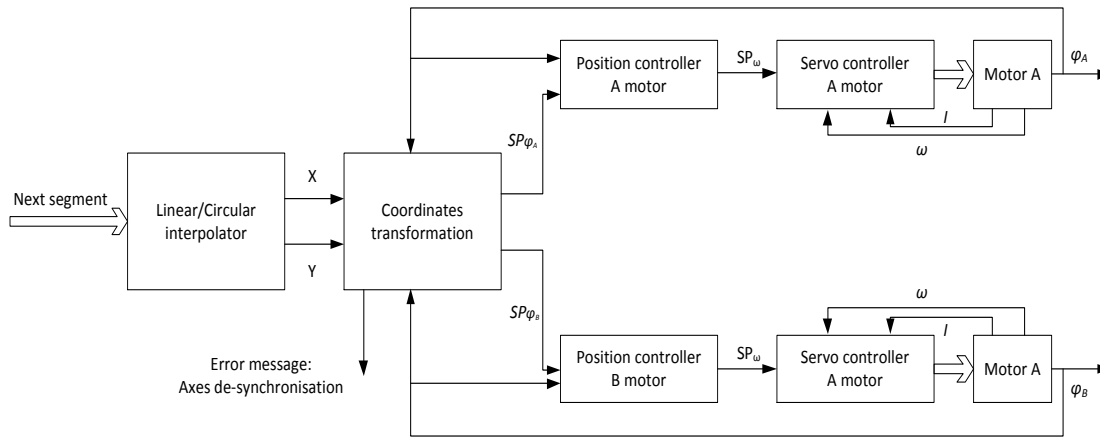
Position controller A motor

$SP_{\omega}$

Servo controller A motor

Motor A

$\varphi_A$

$I$

$\omega$

$SP\varphi_A$

Next segment

Linear/Circular interpolator

X

Y

Coordinates transformation

$SP\varphi_B$

$\omega$

$I$

Error message: Axes de-synchronisation

Position controller B motor

$SP_{\omega}$

Servo controller A motor

Motor A

$\varphi_B$